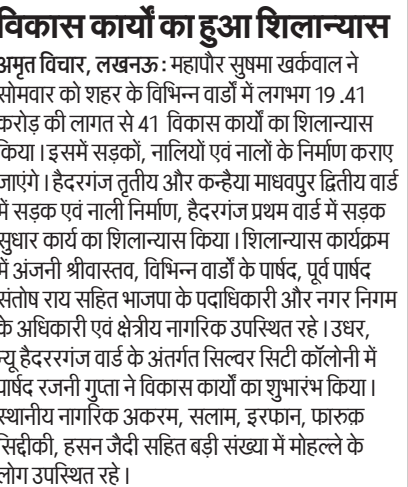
विकास कार्यों का हुआ शिलान्यास

अमृत विचार, लखनऊ : महापौर सुषमा खर्कवाल ने सोमवार को शहर के विभिन्न वार्डों में लगभग 19 .41 करोड़ की लागत से 41 विकास कार्यों का शिलान्यास किया। इसमें सड़कों, नालियों एवं नालों के निर्माण कराए जाएंगे। हैदरगंज तृतीय और कन्हैया माधवपुर द्वितीय वार्ड में सड़क एवं नाली निर्माण, हैदरगंज प्रथम वार्ड में सड़क सुधार कार्य का शिलान्यास किया। शिलान्यास कार्यक्रम में अंजनी श्रीवास्तव, विभिन्न वार्डों के पार्षद, पूर्व पार्षद संतोष राय सहित भाजपा के पदाधिकारी और नगर निगम के अधिकारी एवं क्षेत्रीय नागरिक उपस्थित रहे। उधर, न्यू हैदररगंज वार्ड के अंतर्गत सिल्वर सिटी कॉलोनी में पार्षद रजनी गुप्ता ने विकास कार्यों का शुभारंभ किया। स्थानीय नागरिक अकरम, सलाम, इरफान, फारुक़ सिद्दीकी, हसन जैदी सहित बड़ी संख्या में मोहल्ले के लोग उपस्थित रहे।